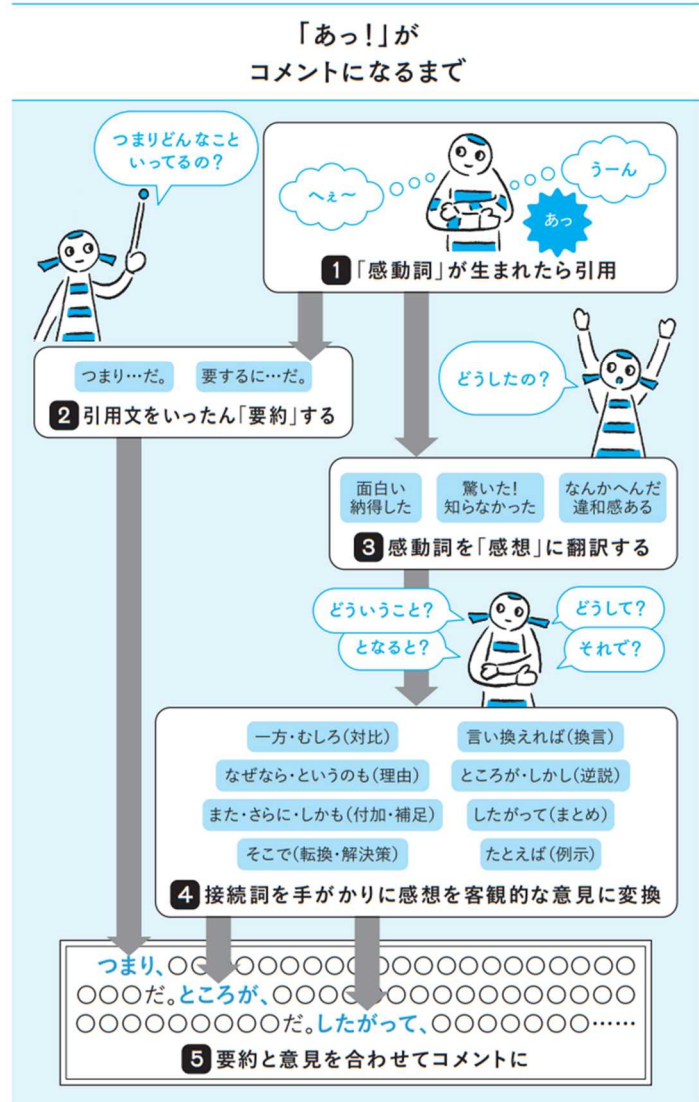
「あっ!」が
コメントになるまで

つまりどんなこと
いってるの?

へぇ〜

うーん

あっ

1「感動詞」が生まれたら引用

つまり…だ。 要するに…だ。

2 引用文をいったん「要約」する

どうしたの?

面白い
納得した

驚いた!
知らなかった

なんかへんだ
違和感ある

3 感動詞を「感想」に翻訳する

どういうこと?

となると?

どうして?

それで?

一方・むしろ(対比)

言い換えれば(換言)

なぜなら・というのも(理由)

ところが・しかし(逆説)

また・さらに・しかも(付加・補足)

したがって(まとめ)

そこで(転換・解決策)

たとえば(例示)

4 接続詞を手がかりに感想を客観的な意見に変換

つまり、○○○○○○○○○○○○○○○○○○○○○○○○○○○○だ。ところが、○○○○○○○○○○○○○○○○○○○○○○○○○○○○○○だ。したがって、○○○○○○○○……

5 要約と意見を合わせてコメントに